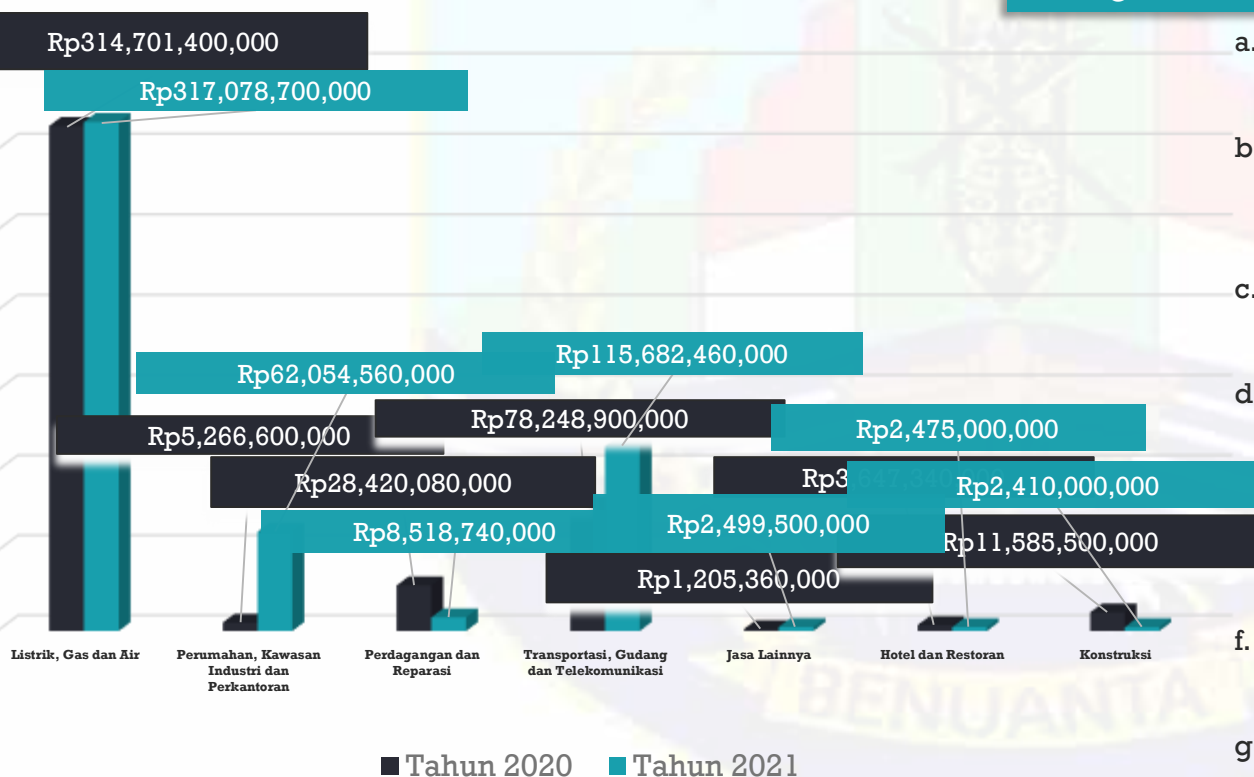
Rp314,701,400,000
Rp317,078,700,000
Rp62,054,560,000
Rp115,682,460,000
Rp5,266,600,000
Rp78,248,900,000
Rp2,475,000,000
Rp28,420,080,000
Rp3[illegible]
Rp2,410,000,000
Rp8,518,740,000
Rp2,499,500,000
Rp11,585,500,000
Rp1,205,360,000

Listrik, Gas dan Air
Perumahan, Kawasan Industri dan Perkantoran
Perdagangan dan Reparasi
Transportasi, Gudang dan Telekomunikasi
Jasa Lainnya
Hotel dan Restoran
Konstruksi

Tahun 2020 Tahun 2021

a.
b
c.
d
f.
g